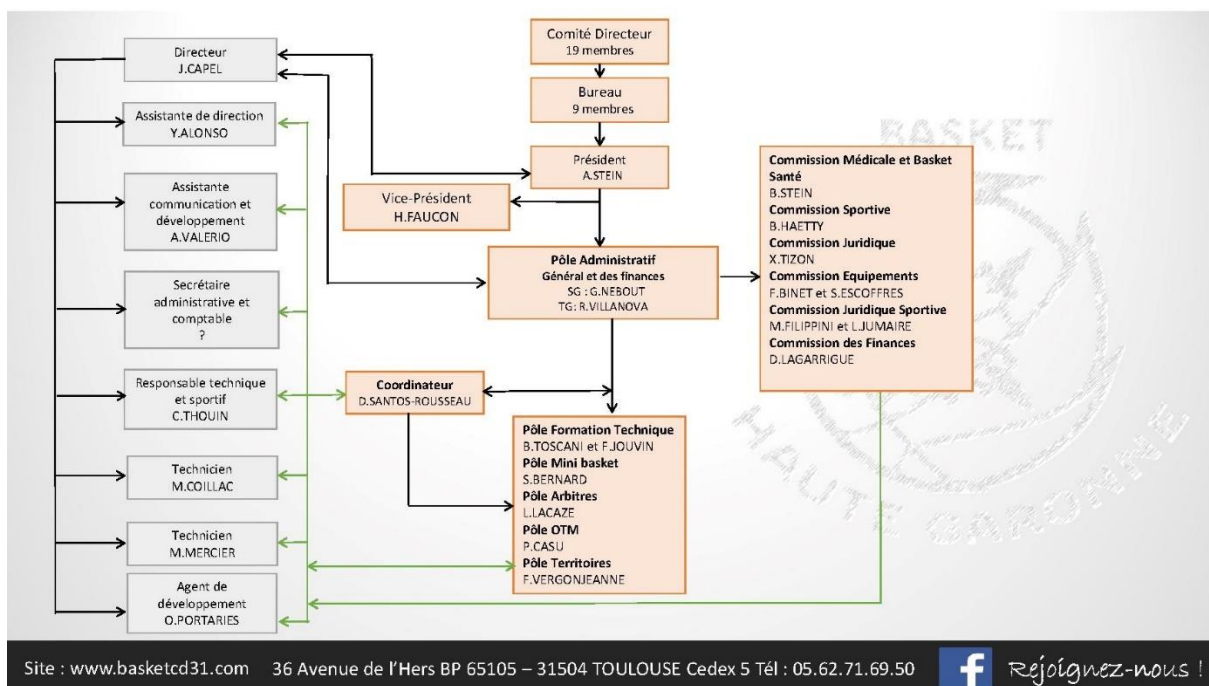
Directeur
J.CAPEL

Assistante de direction
Y.ALONSO

Assistante communication et développement
A.VALERIO

Secrétaire administrative et comptable
?

Responsable technique et sportif
C.THOUIN

Technicien
M.COILLAC

Technicien
M.MERCIER

Agent de développement
O.PORTARIES

Comité Directeur
19 membres

Bureau
9 membres

Président
A.STEIN

Vice-Président
H.FAUCON

Pôle Administratif
Général et des finances
SG : G.NEBOUT
TG: R.VILLANOVA

Coordinateur
D.SANTOS-ROUSSEAU

Pôle Formation Technique
B.TOSCANI et F.JOUVIN
Pôle Mini basket
S.BERNARD
Pôle Arbitres
L.LACAZE
Pôle OTM
P.CASU
Pôle Territoires
F.VERGONJEANNE

Commission Médicale et Basket Santé
B.STEIN
Commission Sportive
B.HAETTY
Commission Juridique
X.TIZON
Commission Equipements
F.BINET et S.ESCOFFRES
Commission Juridique Sportive
M.FILIPPINI et L.JUMAIRE
Commission des Finances
D.LAGARRIGUE

BASKET HAUTE GARONNE

Site : www.basketcd31.com 36 Avenue de l'Hers BP 65105 – 31504 TOULOUSE Cedex 5 Tél : 05.62.71.69.50 f Rejoignez-nous !